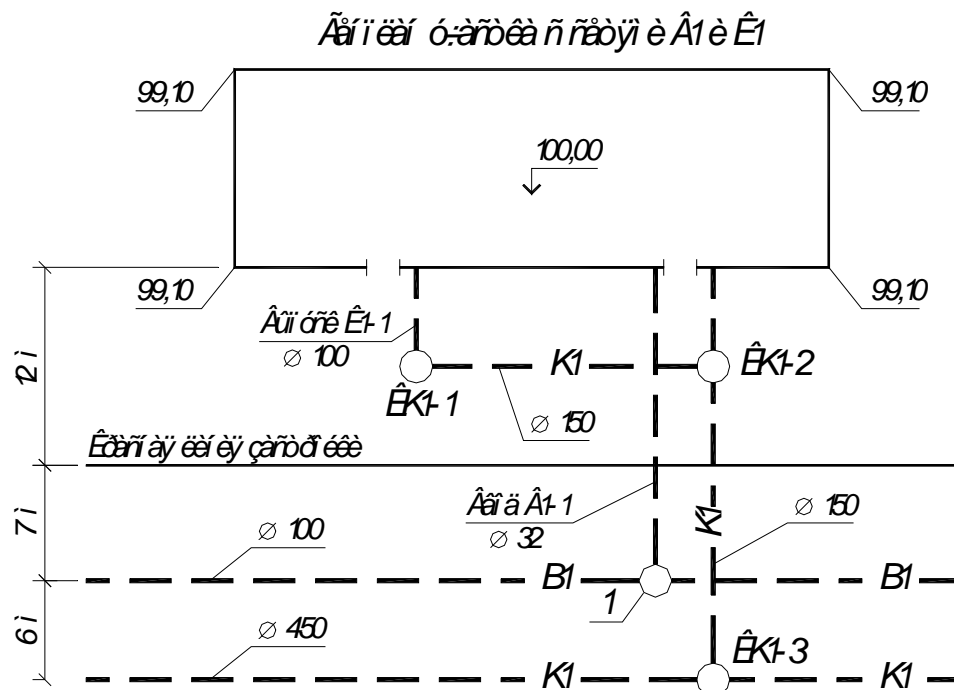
Ãåíïëàí ó÷àñòêà ñ ñåòÿìè Â1 è Ê1

99,10

99,10

100,00

99,10

99,10

Âûïóñê Ê1-1
$\varnothing$ 100

K1

ÊK1-2

ÊK1-1

$\varnothing$ 150

12 ì

Êðàñíàÿ ëèíèÿ çàñòðîéêè

Ââîä Â1-1
$\varnothing$ 32

$\varnothing$ 150

7 ì

$\varnothing$ 100

K1

B1

B1

1

6 ì

$\varnothing$ 450

ÊK1-3

K1

K1